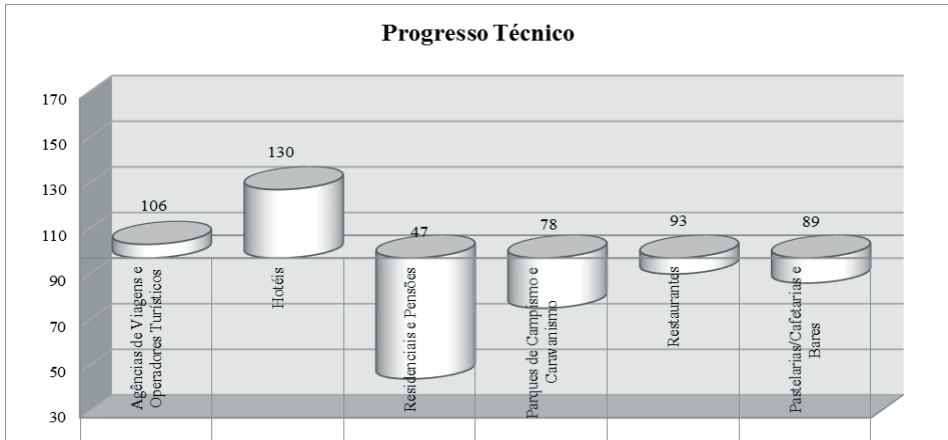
Progresso Técnico

170
150
130
110
90
70
50
30

106
130
47
78
93
89

Agências de Viagens e Operadores Turísticos
Hotéis
Residenciais e Pensões
Parques de Campismo e Caravanismo
Restaurantes
Pastelarias/Cafetarias e Bares